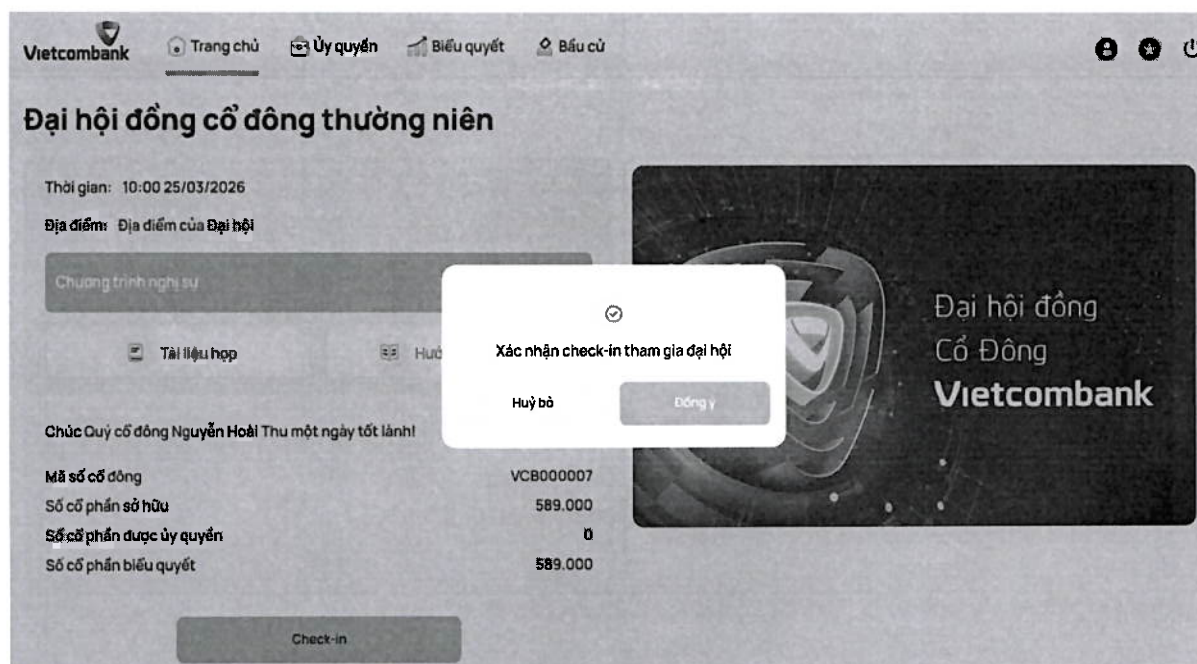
Vietcombank Trang chủ Ủy quyền Biểu quyết Bầu cử

Đại hội đồng cổ đông thường niên

Thời gian: 10:00 25/03/2026

Địa điểm: Địa điểm của Đại hội

Chương trình nghị sự

Tài liệu họp

Hướ

Xác nhận check-in tham gia đại hội

Huỷ bỏ

Đồng ý

Đại hội đồng
Cổ Đông
Vietcombank

Chúc Quý cổ đông Nguyễn Hoài Thu một ngày tốt lành!

| | |
|---|---|
| Mã số cổ đông | VCB000007 |
| Số cổ phần sở hữu | 589.000 |
| Số cổ phần được ủy quyền | 0 |
| Số cổ phần biểu quyết | 589.000 |

Check-in